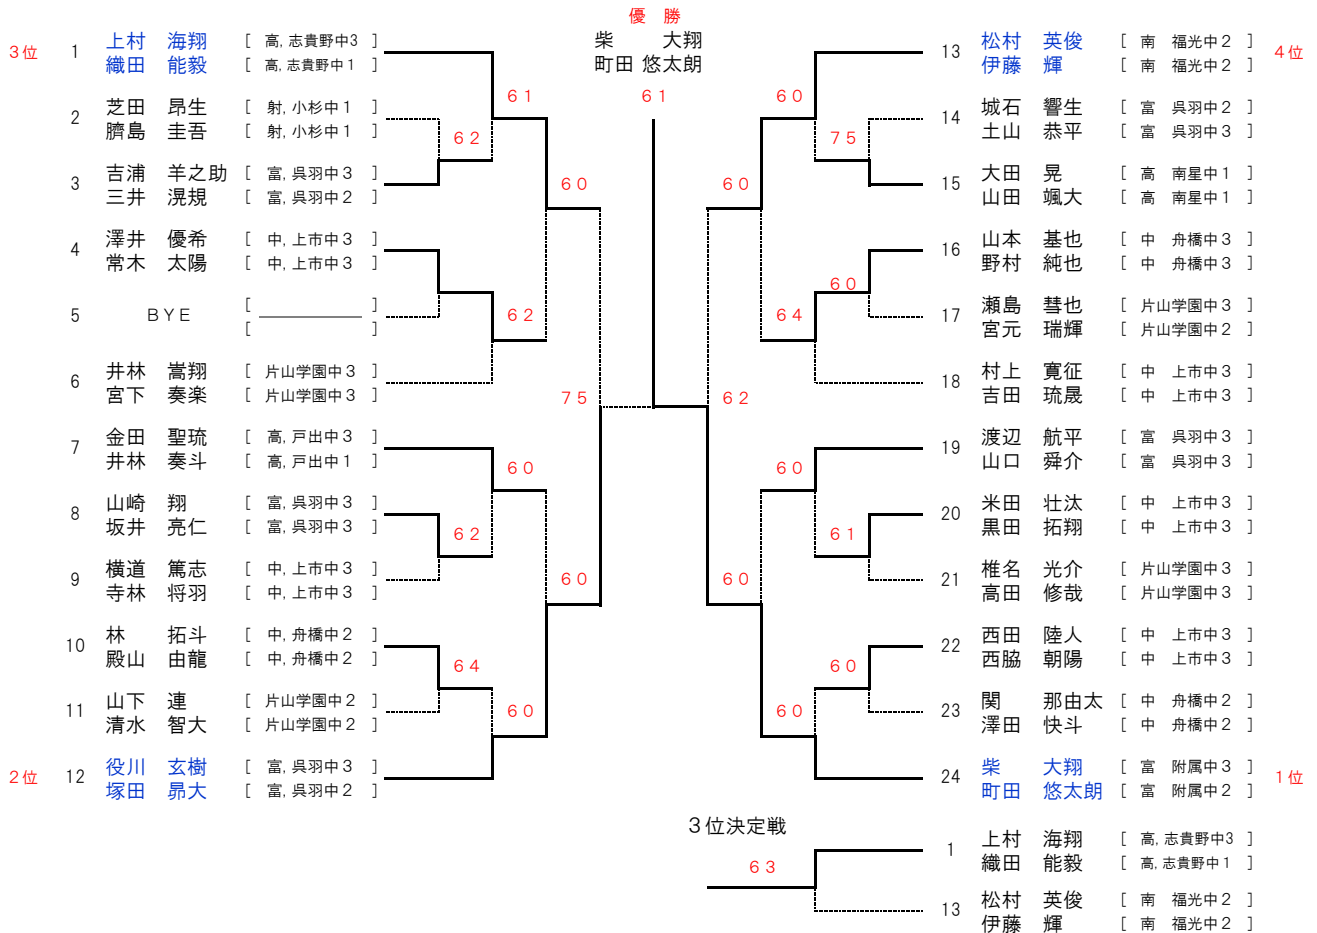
優　勝
柴　　大翔
町田　悠太朗

3位　1　上村　海翔　［ 高, 志貴野中3 ］
織田　能毅　［ 高, 志貴野中１ ］
2　芝田　昂生　［ 射, 小杉中１ ］
臍島　圭吾　［ 射, 小杉中１ ］
3　吉浦　羊之助　［ 富, 呉羽中３ ］
三井　滉規　［ 富, 呉羽中２ ］
4　澤井　優希　［ 中, 上市中３ ］
常木　太陽　［ 中, 上市中３ ］
5　BYE　［ ］ ［ ］
6　井林　嵩翔　［ 片山学園中３ ］
宮下　奏楽　［ 片山学園中３ ］
7　金田　聖琉　［ 高, 戸出中３ ］
井林　奏斗　［ 高, 戸出中１ ］
8　山崎　翔　［ 富, 呉羽中３ ］
坂井　亮仁　［ 富, 呉羽中３ ］
9　横道　篤志　［ 中, 上市中３ ］
寺林　将羽　［ 中, 上市中３ ］
10　林　拓斗　［ 中, 舟橋中２ ］
殿山　由龍　［ 中, 舟橋中２ ］
11　山下　連　［ 片山学園中２ ］
清水　智大　［ 片山学園中２ ］
2位　12　役川　玄樹　［ 富, 呉羽中３ ］
塚田　昴大　［ 富, 呉羽中２ ］

61　62　60　62　75　60　62　60　64　60

61

13　松村　英俊　［ 南　福光中２ ］　4位
伊藤　輝　［ 南　福光中２ ］
14　城石　響生　［ 富　呉羽中２ ］
土山　恭平　［ 富　呉羽中３ ］
15　大田　晃　［ 高　南星中１ ］
山田　颯大　［ 高　南星中１ ］
16　山本　基也　［ 中　舟橋中３ ］
野村　純也　［ 中　舟橋中３ ］
17　瀬島　彗也　［ 片山学園中３ ］
宮元　瑞輝　［ 片山学園中２ ］
18　村上　寛征　［ 中　上市中３ ］
吉田　琉晟　［ 中　上市中３ ］
19　渡辺　航平　［ 富　呉羽中３ ］
山口　舜介　［ 富　呉羽中３ ］
20　米田　壮汰　［ 中　上市中３ ］
黒田　拓翔　［ 中　上市中３ ］
21　椎名　光介　［ 片山学園中３ ］
高田　修哉　［ 片山学園中３ ］
22　西田　陸人　［ 中　上市中３ ］
西脇　朝陽　［ 中　上市中３ ］
23　関　那由太　［ 中　舟橋中２ ］
澤田　快斗　［ 中　舟橋中２ ］
24　柴　大翔　［ 富　附属中３ ］　1位
町田　悠太朗　［ 富　附属中２ ］

60　75　60　60　64　62　60　61　60　60　60

３位決定戦
63
1　上村　海翔　［ 高, 志貴野中3 ］
織田　能毅　［ 高, 志貴野中１ ］
13　松村　英俊　［ 南　福光中２ ］
伊藤　輝　［ 南　福光中２ ］